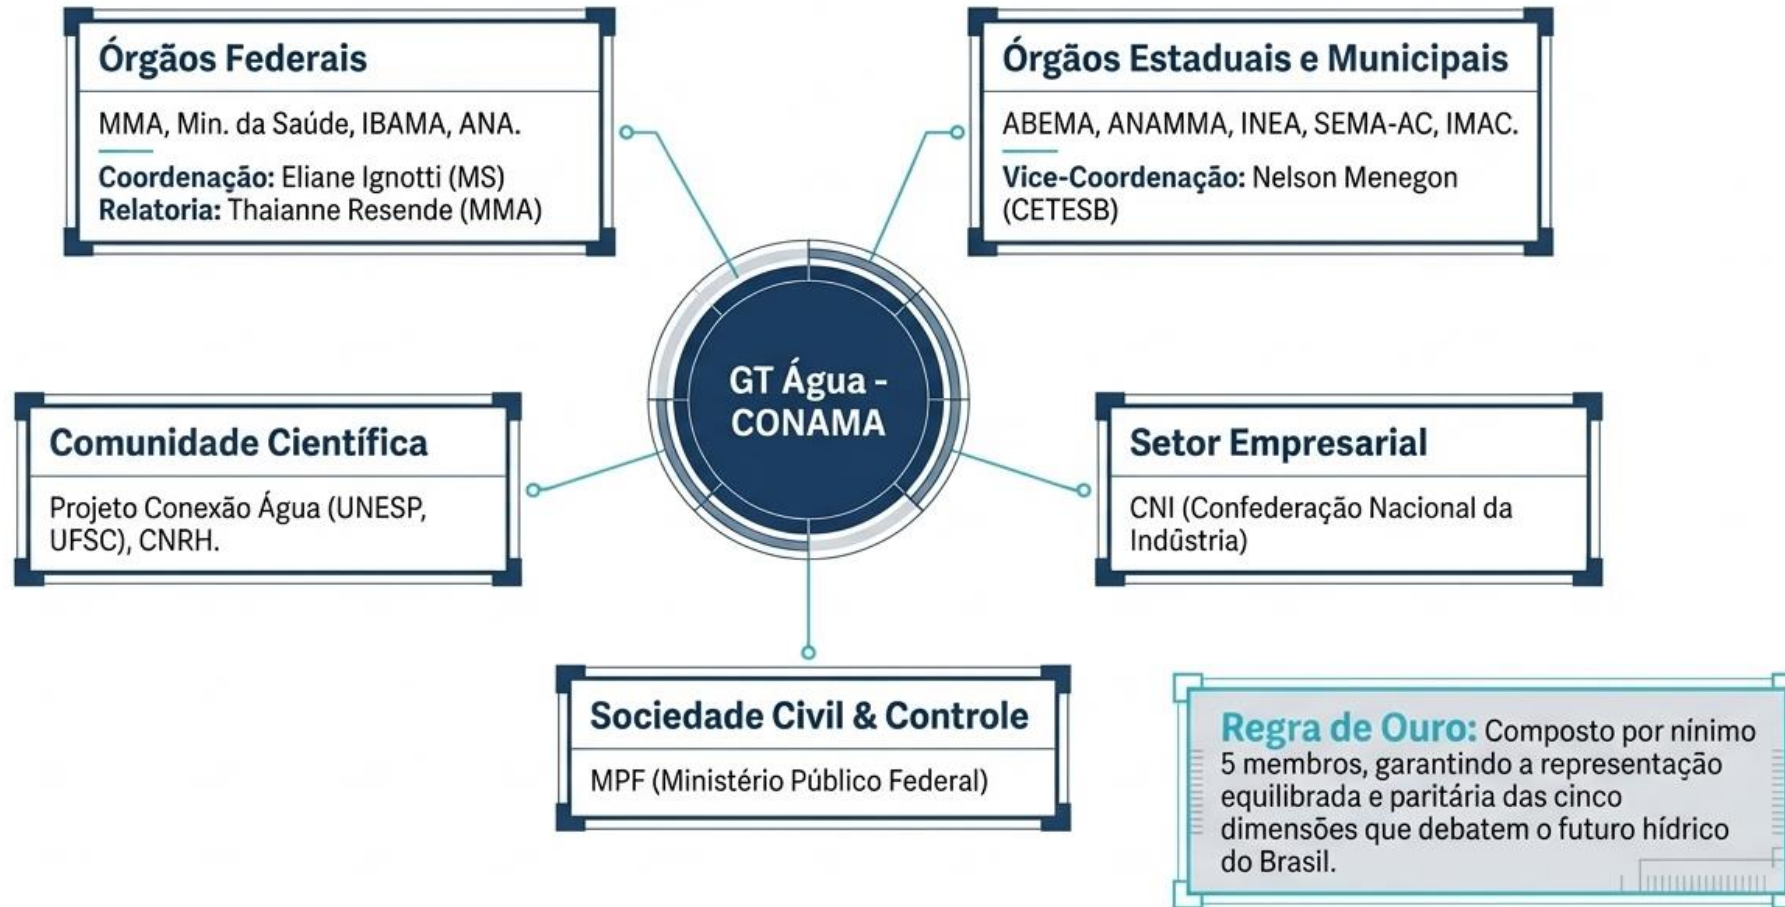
Órgãos Federais

MMA, Min. da Saúde, IBAMA, ANA.

**Coordenação:** Eliane Ignotti (MS)
**Relatoria:** Thaianne Resende (MMA)

Órgãos Estaduais e Municipais

ABEMA, ANAMMA, INEA, SEMA-AC, IMAC.

**Vice-Coordenação:** Nelson Menegon (CETESB)

GT Água - CONAMA

Comunidade Científica

Projeto Conexão Água (UNESP, UFSC), CNRH.

Setor Empresarial

CNI (Confederação Nacional da Indústria)

Sociedade Civil & Controle

MPF (Ministério Público Federal)

Regra de Ouro: Composto por nínimo 5 membros, garantindo a representação equilibrada e paritária das cinco dimensões que debatem o futuro hídrico do Brasil.